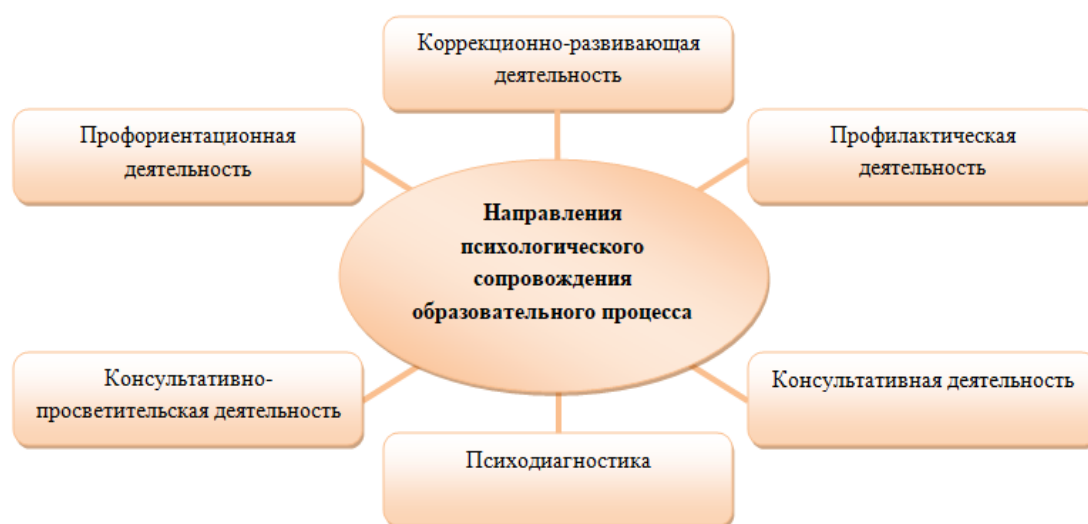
Коррекционно-развивающая деятельность

Профориентационная деятельность

Профилактическая деятельность

Направления психологического сопровождения образовательного процесса

Консультативно-просветительская деятельность

Консультативная деятельность

Психодиагностика